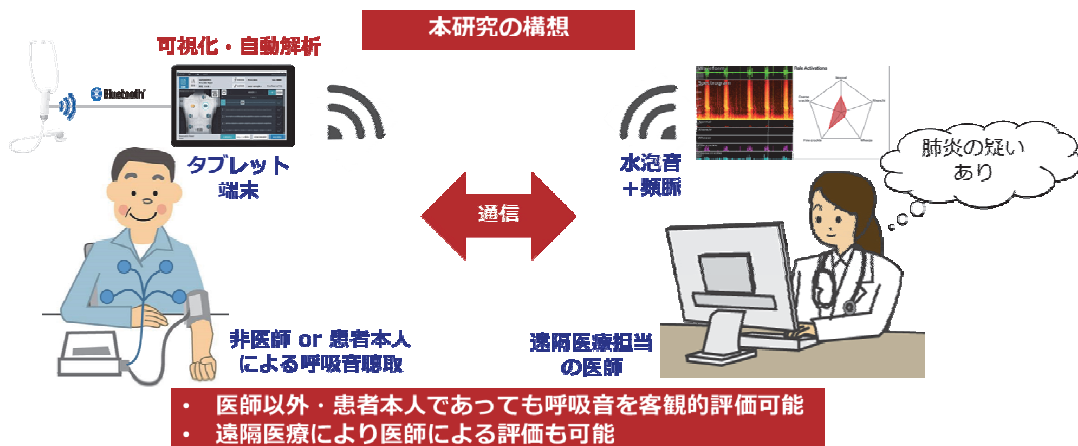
本研究の構想

可視化・自動解析

Bluetooth

タブレット端末

水泡音＋頻脈

肺炎の疑いあり

通信

非医師 or 患者本人による呼吸音聴取

遠隔医療担当の医師

• 医師以外・患者本人であっても呼吸音を客観的評価可能
• 遠隔医療により医師による評価も可能